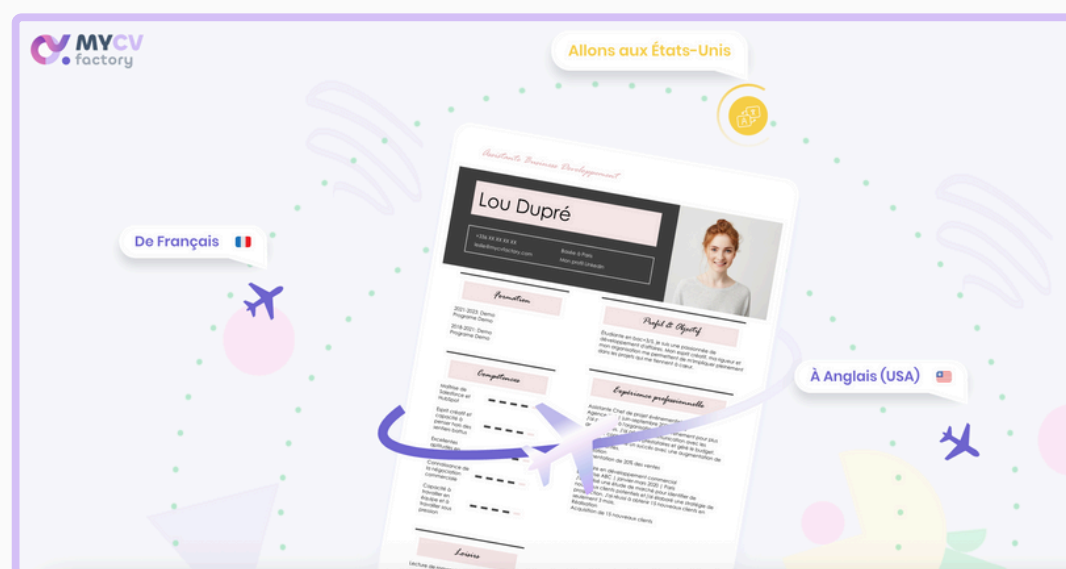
MYCV factory

Allons aux États-Unis

De Français

À Anglais (USA)

Assistante Business Développement

Lou Dupré

Formation

2021-2023: Demo Programme Demo

2018-2021: Demo Programme Demo

Profil & Objectif

Compétences

Expérience professionnelle

Loisirs

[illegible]